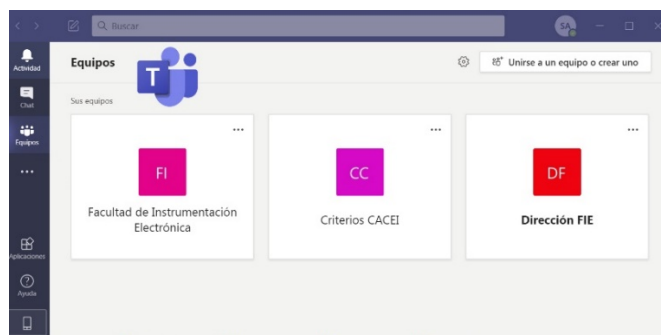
Buscar

SA

Actividad

Chat

Equipos

...

Aplicaciones

Ayuda

Equipos

T

Unirse a un equipo o crear uno

Sus equipos

...

FI

Facultad de Instrumentación Electrónica

...

CC

Criterios CACEI

...

DF

Dirección FIE